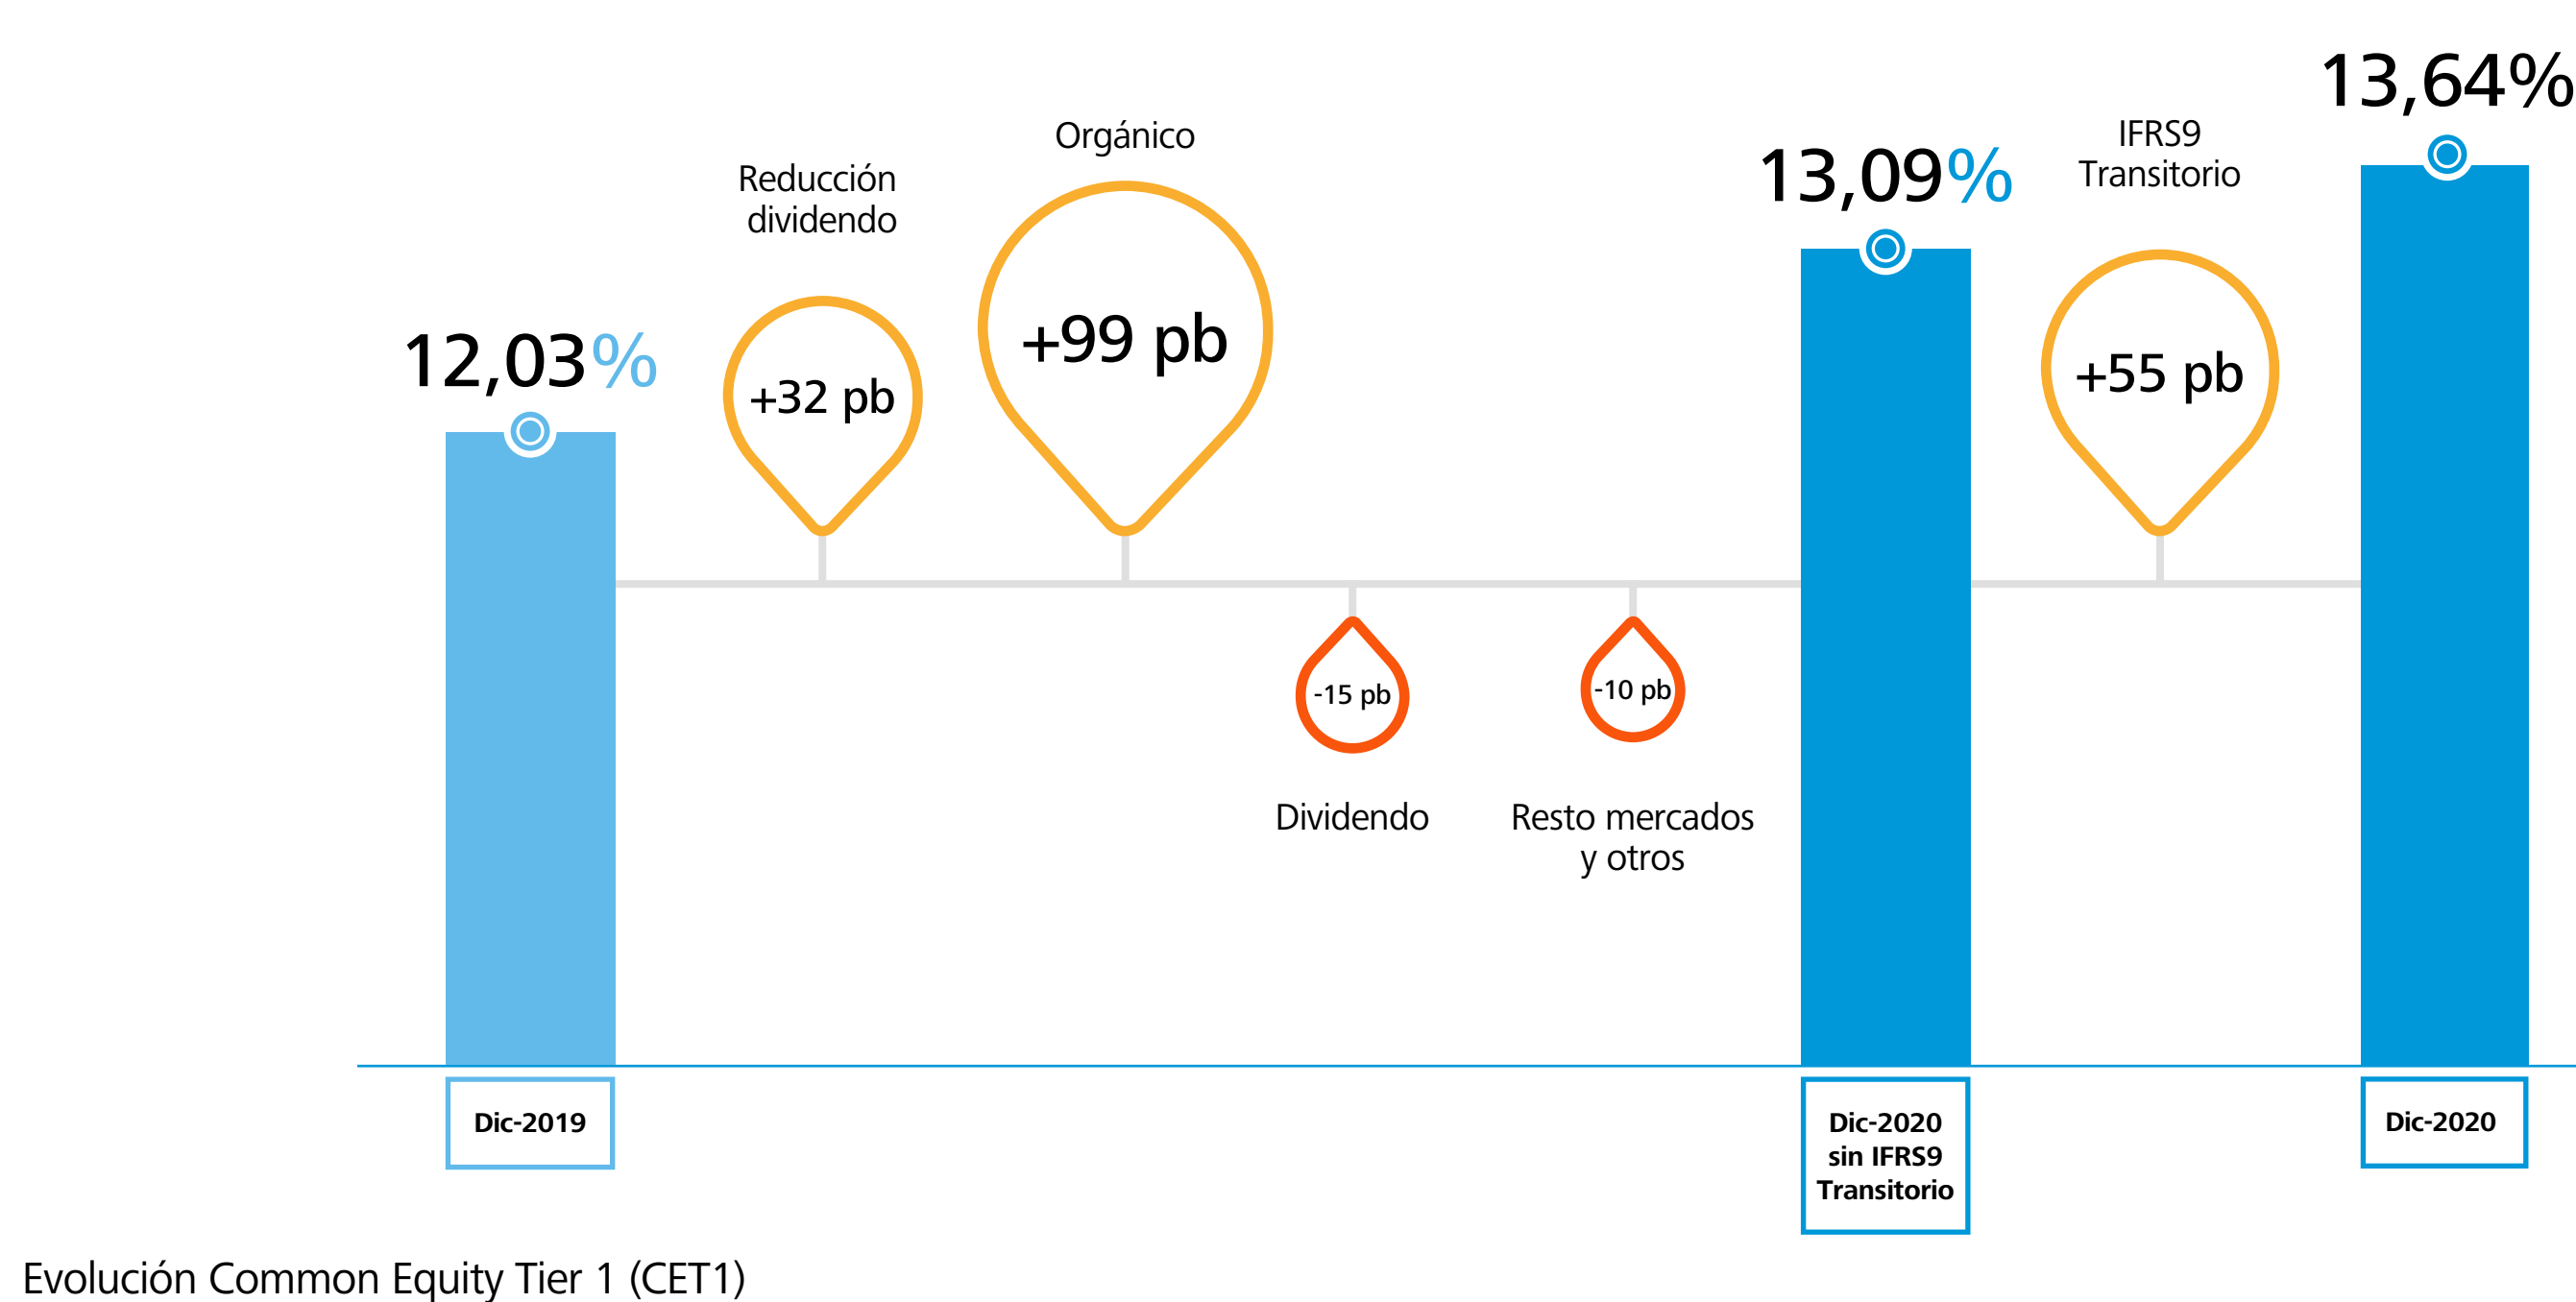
12,03%

Reducción dividendo

+32 pb

Orgánico

+99 pb

-15 pb

Dividendo

-10 pb

Resto mercados y otros

13,09%

IFRS9 Transitorio

+55 pb

13,64%

Dic-2019

Dic-2020 sin IFRS9 Transitorio

Dic-2020

Evolución Common Equity Tier 1 (CET1)